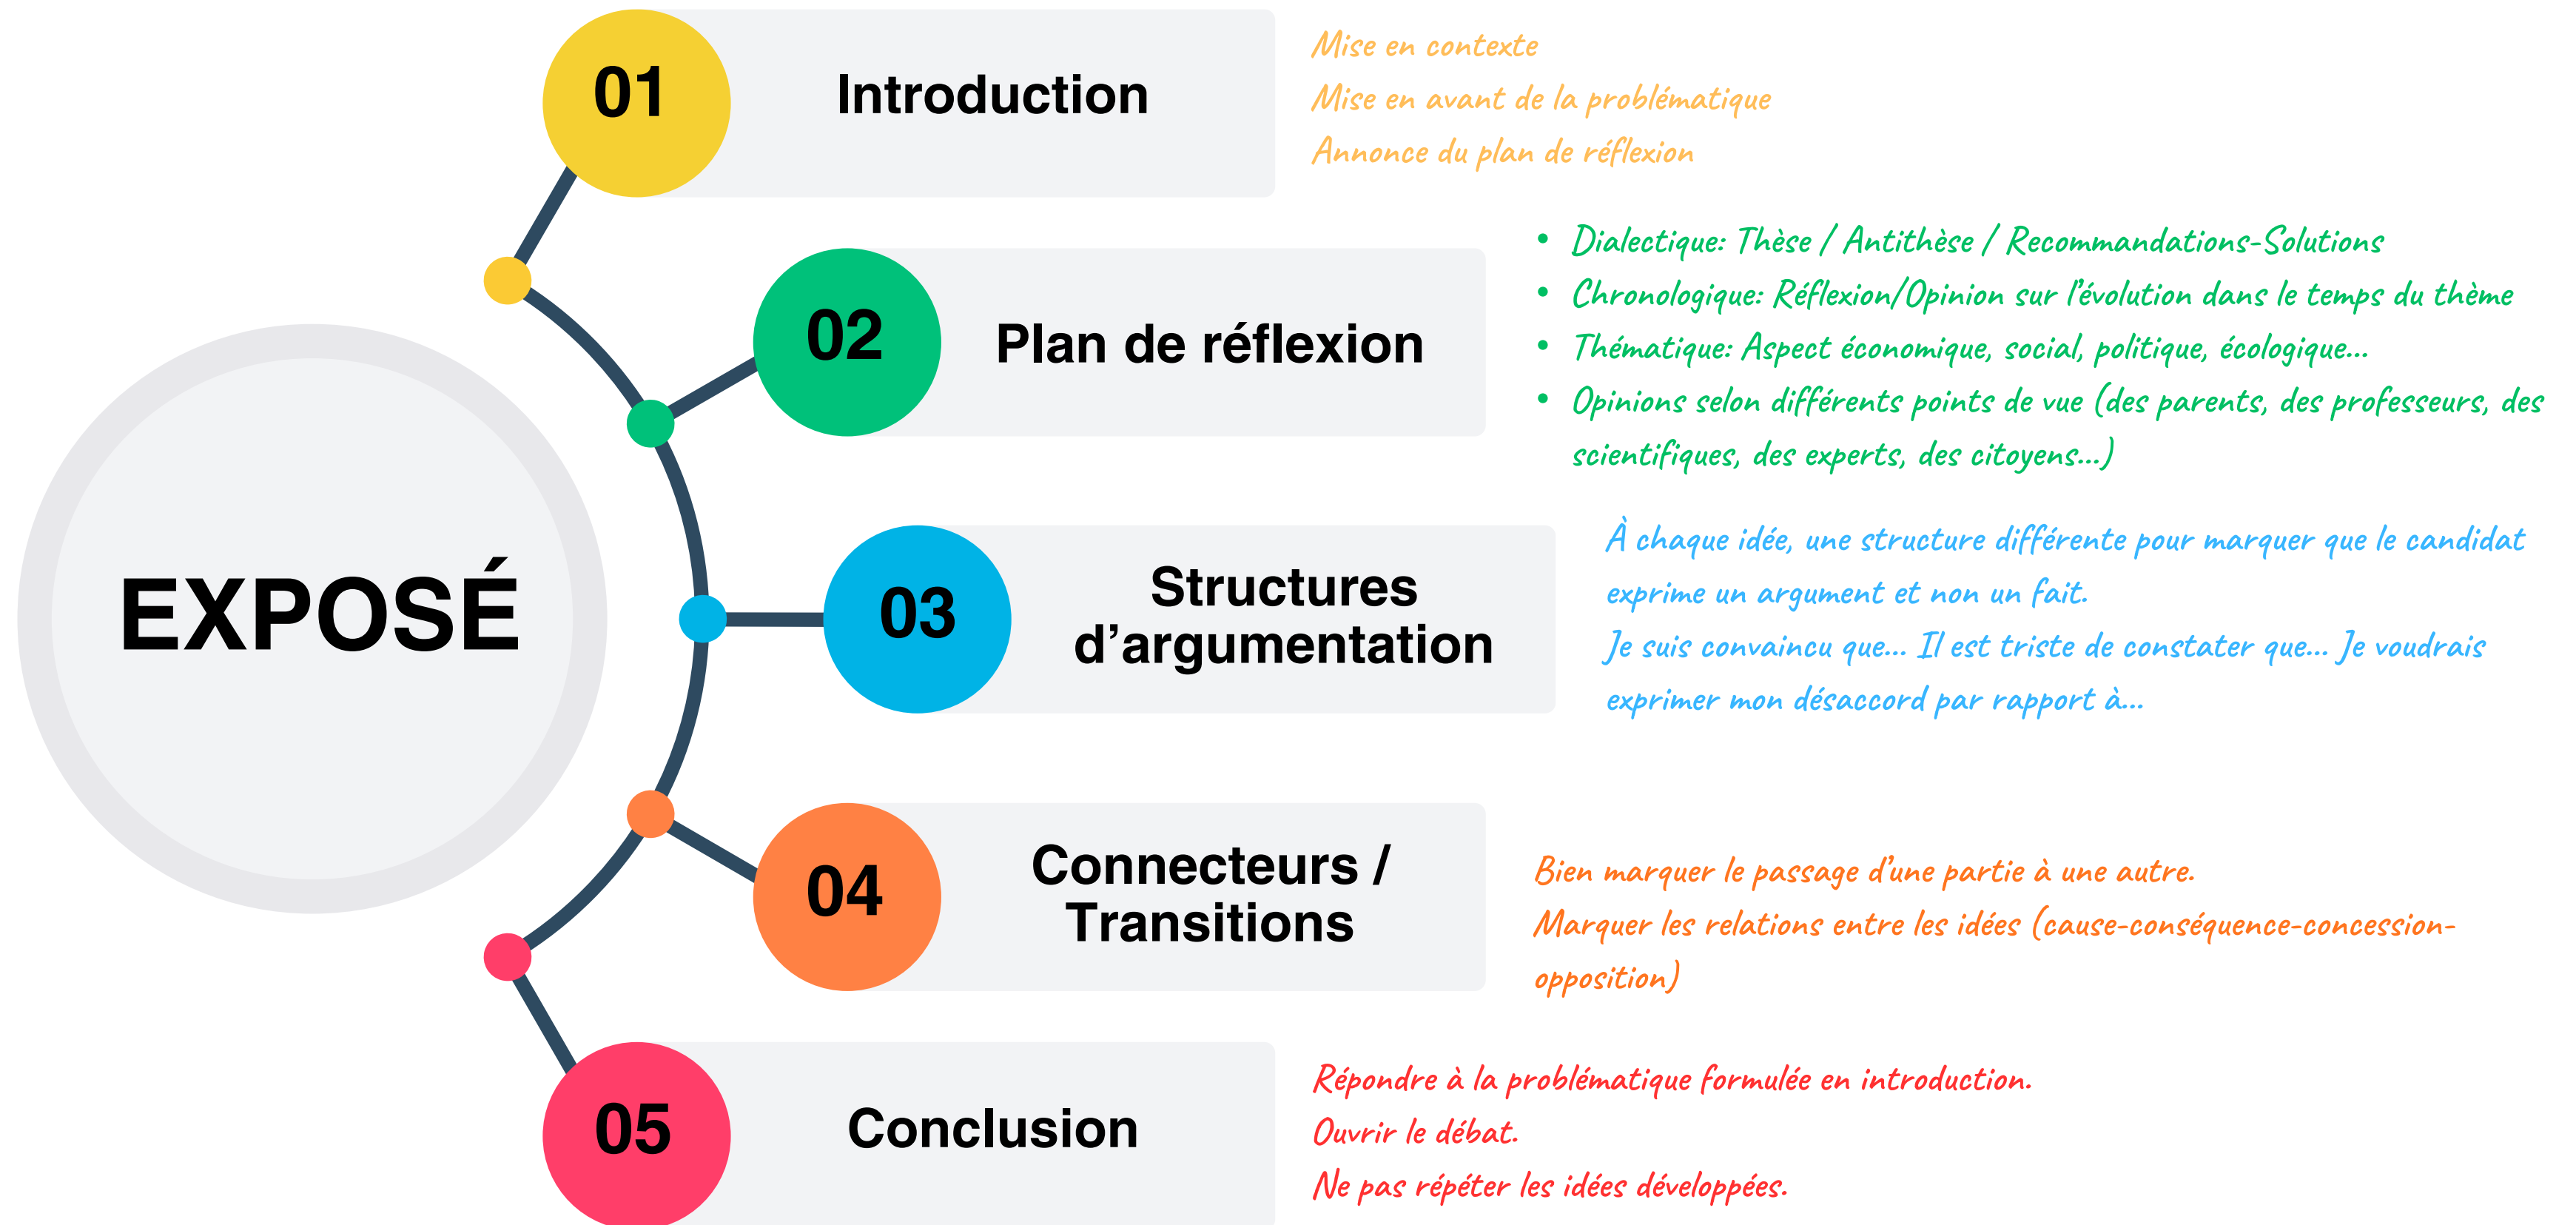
EXPOSÉ

01 Introduction

Mise en contexte
Mise en avant de la problématique
Annonce du plan de réflexion

02 Plan de réflexion

- Dialectique: Thèse / Antithèse / Recommandations-Solutions
- Chronologique: Réflexion/Opinion sur l'évolution dans le temps du thème
- Thématique: Aspect économique, social, politique, écologique...
- Opinions selon différents points de vue (des parents, des professeurs, des scientifiques, des experts, des citoyens...)

03 Structures d'argumentation

À chaque idée, une structure différente pour marquer que le candidat exprime un argument et non un fait.
Je suis convaincu que... Il est triste de constater que... Je voudrais exprimer mon désaccord par rapport à...

04 Connecteurs / Transitions

Bien marquer le passage d'une partie à une autre.
Marquer les relations entre les idées (cause-conséquence-concession-opposition)

05 Conclusion

Répondre à la problématique formulée en introduction.
Ouvrir le débat.
Ne pas répéter les idées développées.